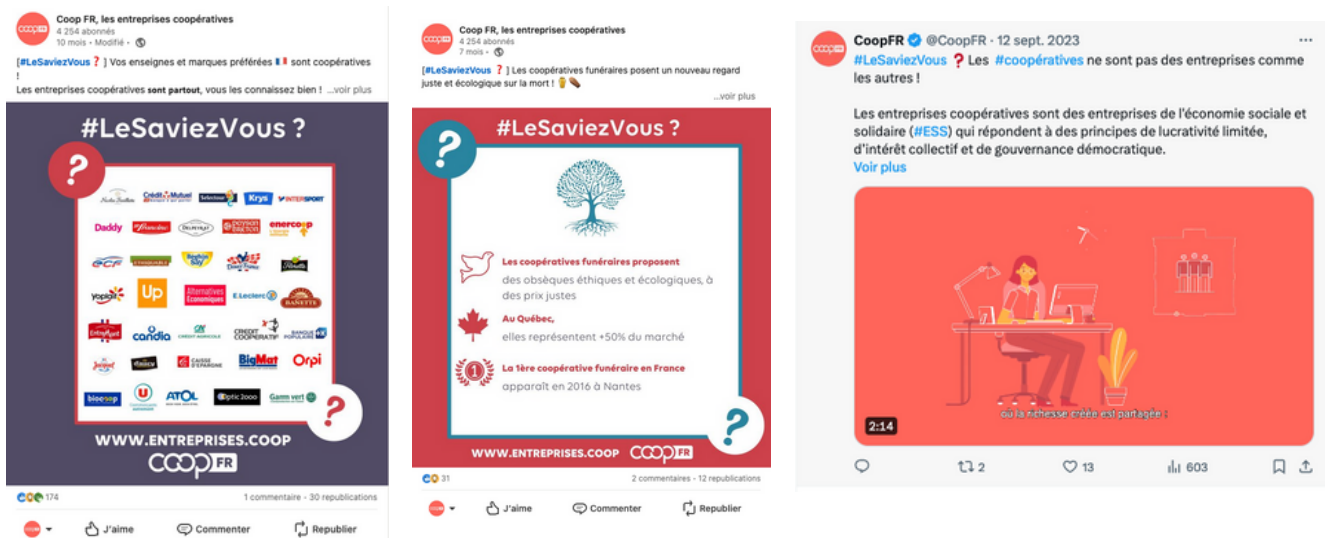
Coop FR, les entreprises coopératives
4 254 abonnés
10 mois • Modifié •

[#LeSaviezVous ❓ ] Vos enseignes et marques préférées sont coopératives !
Les entreprises coopératives sont partout, vous les connaissez bien ! ...voir plus

#LeSaviezVous ?

?

Daddy
Crédit Mutuel
Krys
INTERSPORT
enercoop
Up
Alternatives Economiques
E.Leclerc
BANETTE
yoplait
candia
CRÉDIT COOPÉRATIF
BANQUE POPULAIRE
CAISSE D'EPARGNE
BigMat
Orpi
biocoop
ATOL
Optic 2000
Gamm vert

?

WWW.ENTREPRISES.COOP
COOP FR

174
1 commentaire • 30 republications

J'aime
Commenter
Republier

Coop FR, les entreprises coopératives
4 254 abonnés
7 mois •

[#LeSaviezVous ❓ ] Les coopératives funéraires posent un nouveau regard juste et écologique sur la mort !
...voir plus

#LeSaviezVous ?

?

Les coopératives funéraires proposent des obsèques éthiques et écologiques, à des prix justes

Au Québec, elles représentent +50% du marché

1
La 1ère coopérative funéraire en France apparaît en 2016 à Nantes

?

WWW.ENTREPRISES.COOP
COOP FR

31
2 commentaires • 12 republications

J'aime
Commenter
Republier

CoopFR @CoopFR • 12 sept. 2023
#LeSaviezVous ❓ Les #coopératives ne sont pas des entreprises comme les autres !

Les entreprises coopératives sont des entreprises de l'économie sociale et solidaire (#ESS) qui répondent à des principes de lucrativité limitée, d'intérêt collectif et de gouvernance démocratique.
Voir plus

où la richesse créée est partagée :
2:14

2
13
603